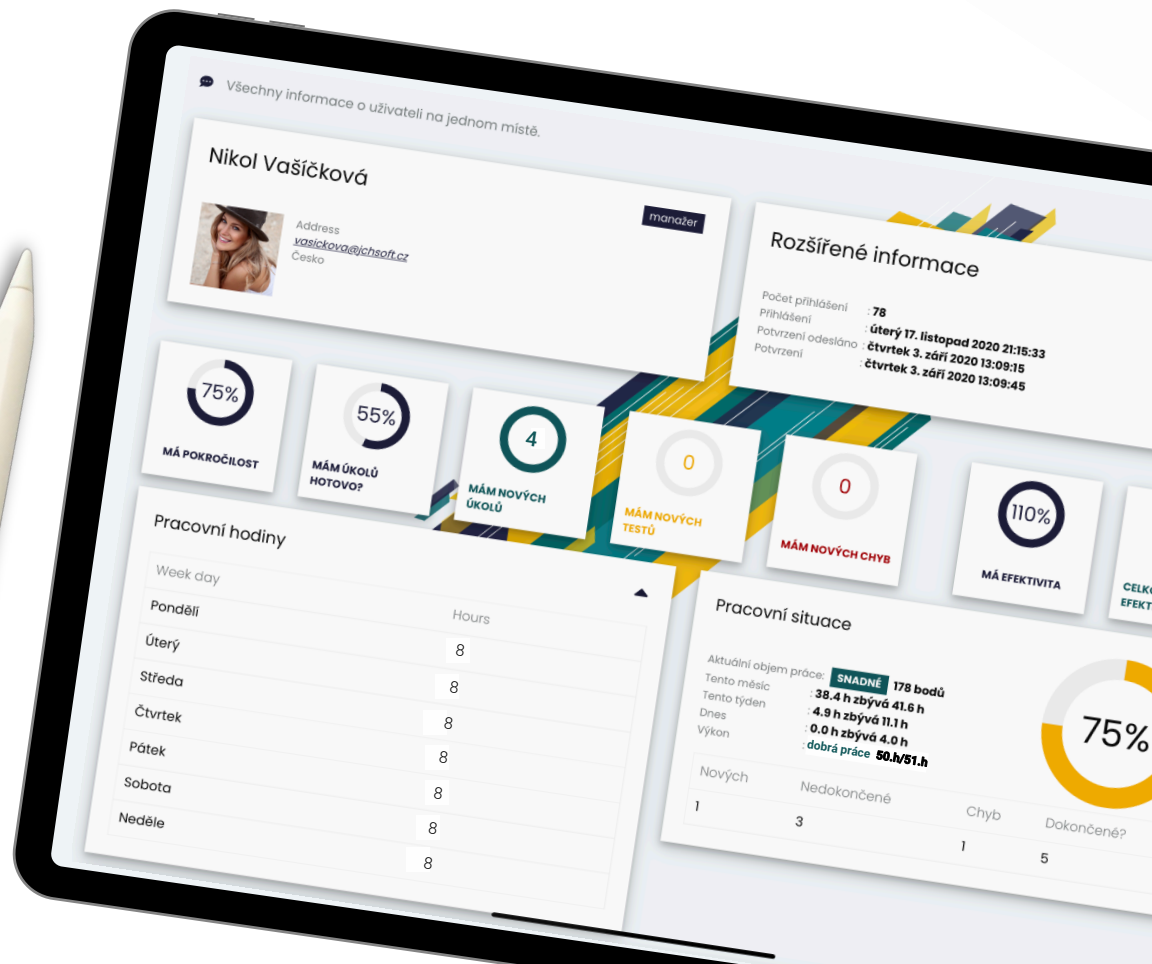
Všechny informace o uživateli na jednom místě.

Nikol Vašíčková

manažer

Address
vasickova@jchsoft.cz
Česko

Rozšířené informace

Počet přihlášení : 78
Přihlášení : úterý 17. listopad 2020 21:15:33
Potvrzení odesláno : čtvrtek 3. září 2020 13:09:15
Potvrzení : čtvrtek 3. září 2020 13:09:45

75%
MÁ POKROČILOST

55%
MÁM ÚKOLŮ HOTOVO?

4
MÁM NOVÝCH ÚKOLŮ

0
MÁM NOVÝCH TESTŮ

0
MÁM NOVÝCH CHYB

110%
MÁ EFEKTIVITA

CELKO EFEKT

Pracovní hodiny

Week day

| | Hours |
|---|---|
| Pondělí | 8 |
| Úterý | 8 |
| Středa | 8 |
| Čtvrtek | 8 |
| Pátek | 8 |
| Sobota | 8 |
| Neděle | 8 |
| | 8 |

Pracovní situace

Aktuální objem práce: SNADNÉ 178 bodů
Tento měsíc : 38.4 h zbývá 41.6 h
Tento týden : 4.9 h zbývá 11.1 h
Dnes : 0.0 h zbývá 4.0 h
Výkon : dobrá práce 50.h/51.h

75%

| Nových | Nedokončené | Chyb | Dokončené? |
|---|---|---|---|
| 1 | 3 | 1 | 5 |